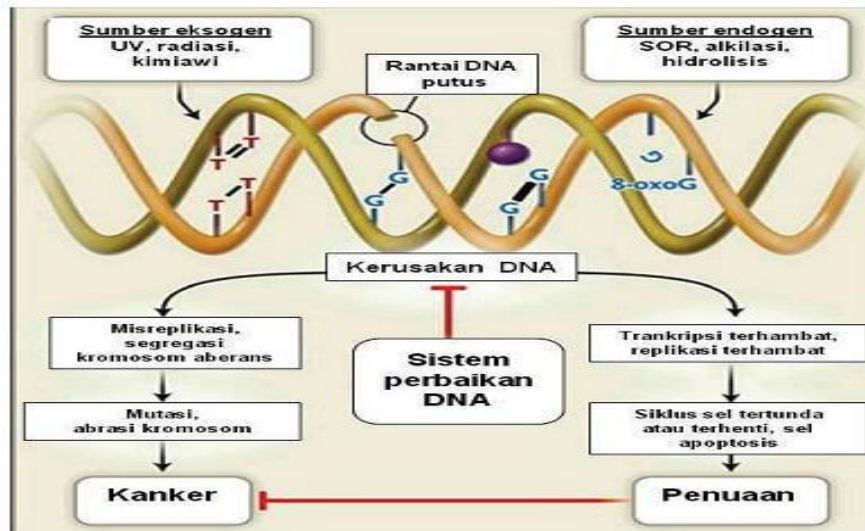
Sumber eksogen
UV, radiasi, kimiawi

Rantai DNA putus

Sumber endogen
SOR, alkilasi, hidrolisis

T T
T T

G
G

G
G

8-oxoG

Kerusakan DNA

Misreplikasi, segregasi kromosom aberans

Sistem perbaikan DNA

Trankripsi terhambat, replikasi terhambat

Mutasi, abrasi kromosom

Siklus sel tertunda atau terhenti, sel apoptosis

Kanker

Penuaan